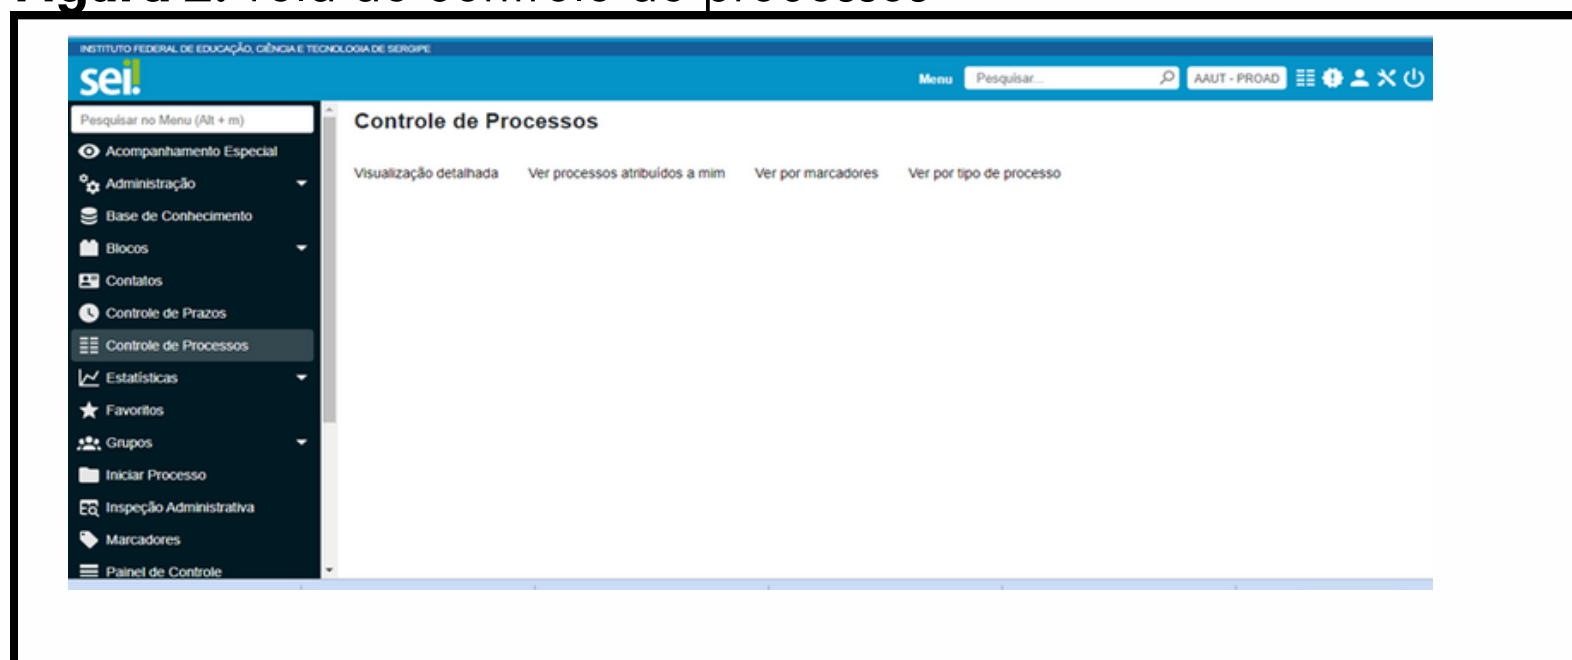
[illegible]

INSTITUTO FEDERAL DE EDUCAÇÃO, CIÊNCIA E TECNOLOGIA DE SERGIPE

sei!

Menu Pesquisar... AAUT - PROAD

Pesquisar no Menu (Alt + m)

Acompanhamento Especial
Administração
Base de Conhecimento
Blocos
Contatos
Controle de Prazos
Controle de Processos
Estatísticas
Favoritos
Grupos
Iniciar Processo
Inspeção Administrativa
Marcadores
Painel de Controle

Controle de Processos

Visualização detalhada Ver processos atribuídos a mim Ver por marcadores Ver por tipo de processo